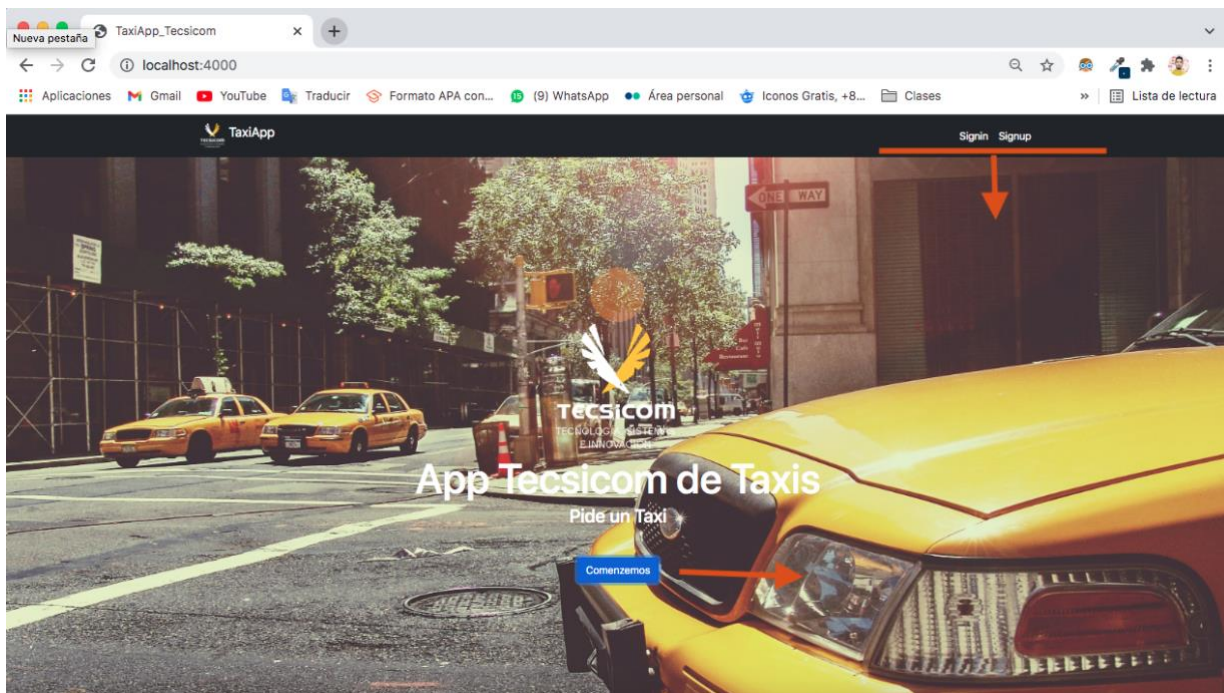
Nueva pestaña TaxiApp_Tecsicom ×

localhost:4000

Aplicaciones Gmail YouTube Traducir Formato APA con... (9) WhatsApp Área personal Iconos Gratis, +8... Clases » Lista de lectura

TaxiApp

Signin Signup

ONE WAY

Tecsicom
TECNOLOGÍA, SISTEMAS E INNOVACIÓN

App Tecsicom de Taxis

Pide un Taxi

Comenzemos